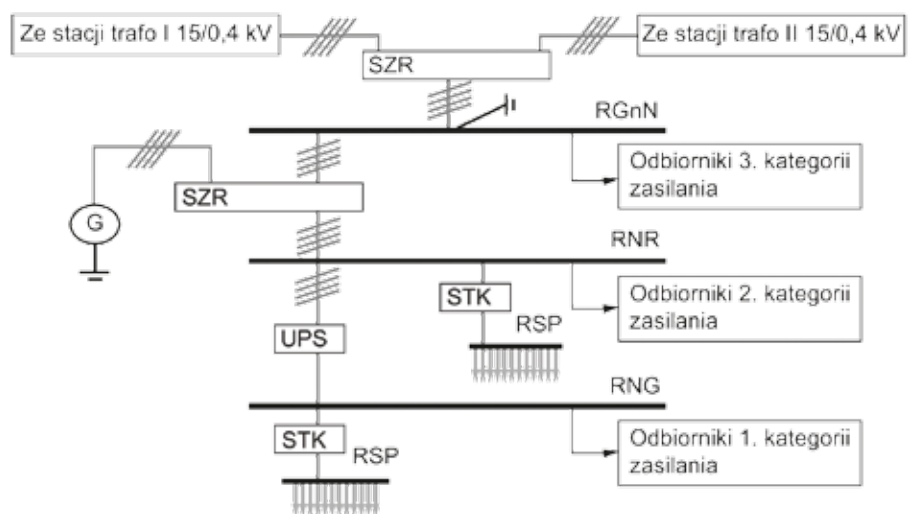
Ze stacji trafo I 15/0,4 kV

Ze stacji trafo II 15/0,4 kV

SZR

RGnN

Odbiorniki 3. kategorii zasilania

G

SZR

RNR

STK

RSP

Odbiorniki 2. kategorii zasilania

UPS

RNG

STK

RSP

Odbiorniki 1. kategorii zasilania